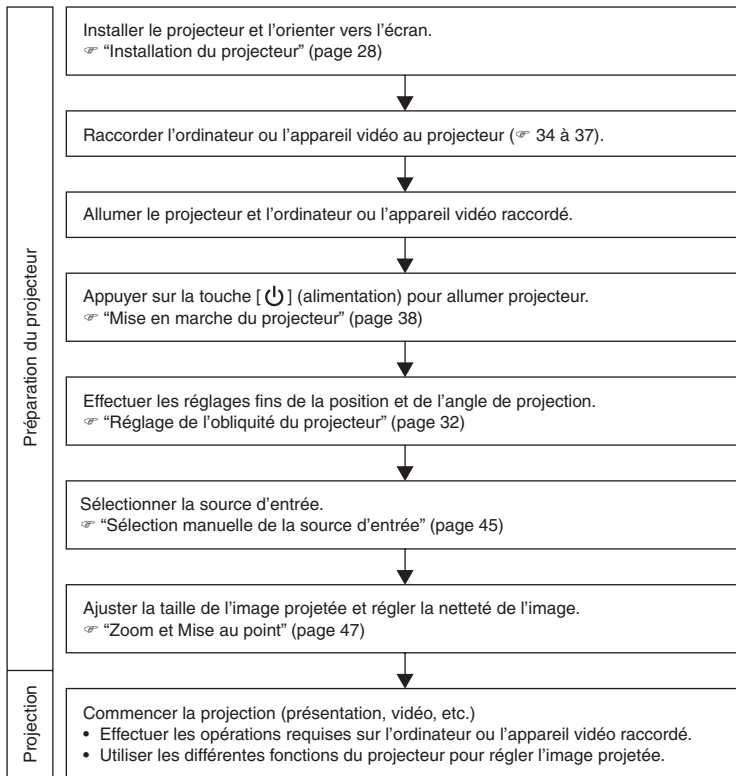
Préparation du projecteur

Installer le projecteur et l'orienter vers l'écran.
☞ "Installation du projecteur" (page 28)

Raccorder l'ordinateur ou l'appareil vidéo au projecteur (☞ 34 à 37).

Allumer le projecteur et l'ordinateur ou l'appareil vidéo raccordé.

Appuyer sur la touche [ ⏻ ] (alimentation) pour allumer projecteur.
☞ "Mise en marche du projecteur" (page 38)

Effectuer les réglages fins de la position et de l'angle de projection.
☞ "Réglage de l'obliquité du projecteur" (page 32)

Sélectionner la source d'entrée.
☞ "Sélection manuelle de la source d'entrée" (page 45)

Ajuster la taille de l'image projetée et régler la netteté de l'image.
☞ "Zoom et Mise au point" (page 47)

Projection

Commencer la projection (présentation, vidéo, etc.)
• Effectuer les opérations requises sur l'ordinateur ou l'appareil vidéo raccordé.
• Utiliser les différentes fonctions du projecteur pour régler l'image projetée.